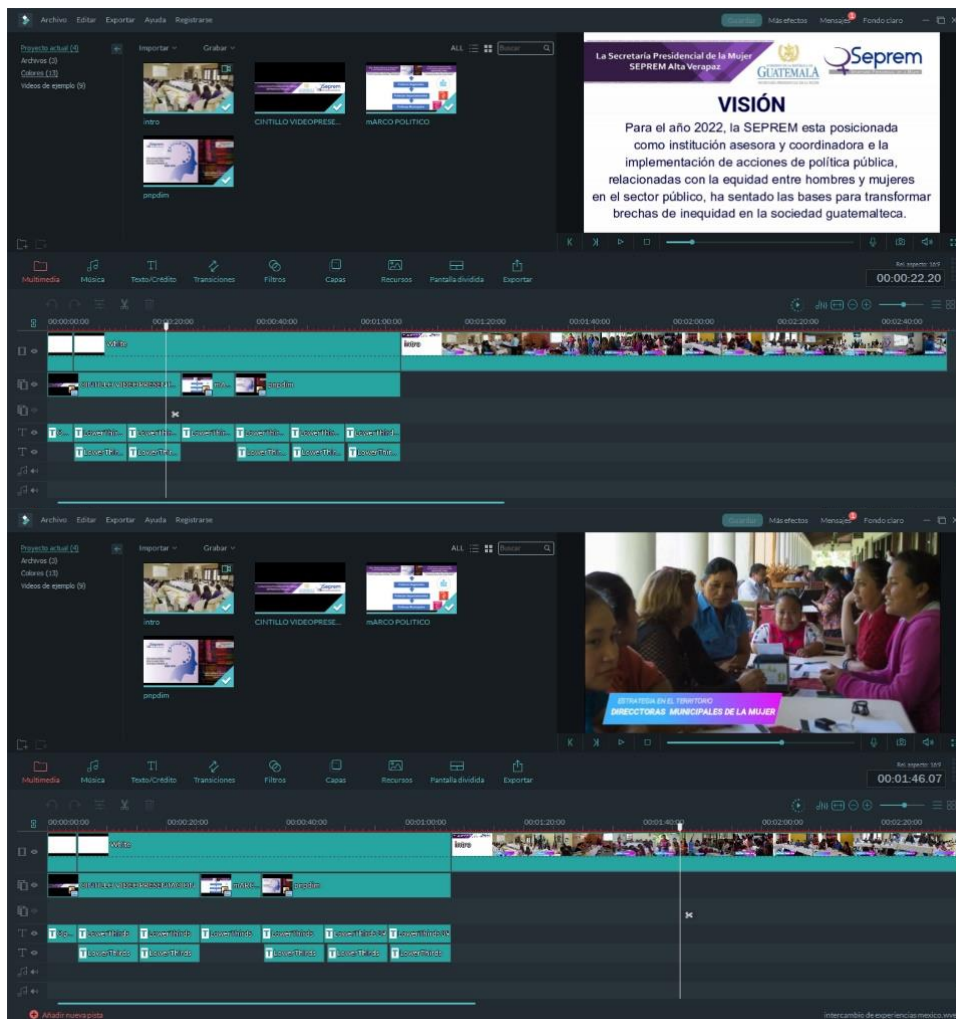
Archivo Editar Exportar Ayuda Registrarse

Guardar Más efectos Mensajes Fondo claro

Proyecto actual (4)
Archivos (3)
Colores (13)
Videos de ejemplo (9)

Importar Grabar

ALL

Buscar

intro

CINTILLO VIDEOPRESE...

mARCO POLITICO

pnpdim

La Secretaría Presidencial de la Mujer SEPREM Alta Verapaz

GUATEMALA

Seprem

VISIÓN

Para el año 2022, la SEPREM esta posicionada como institución asesora y coordinadora e la implementación de acciones de política pública, relacionadas con la equidad entre hombres y mujeres en el sector público, ha sentado las bases para transformar brechas de inequidad en la sociedad guatemalteca.

Multimedia Música Texto/Crédito Transiciones Filtros Capas Recursos Pantalla dividida Exportar

Rel. aspecto: 16:9
00:00:22.20

00:00:00:00 00:00:20:00 00:00:40:00 00:01:00:00 00:01:20:00 00:01:40:00 00:02:00:00 00:02:20:00 00:02:40:00

intro

pnpdim

Archivo Editar Exportar Ayuda Registrarse

Guardar Más efectos Mensajes Fondo claro

Proyecto actual (4)
Archivos (3)
Colores (13)
Videos de ejemplo (9)

Importar Grabar

ALL

Buscar

intro

CINTILLO VIDEOPRESE...

mARCO POLITICO

pnpdim

ESTRATEGIA EN EL TERRITORIO
DIRECCTORAS MUNICIPALES DE LA MUJER

Multimedia Música Texto/Crédito Transiciones Filtros Capas Recursos Pantalla dividida Exportar

Rel. aspecto: 16:9
00:01:46.07

00:00:00:00 00:00:20:00 00:00:40:00 00:01:00:00 00:01:20:00 00:01:40:00 00:02:00:00 00:02:20:00

intro

pnpdim

Añadir nueva pista

intercambio de experiencias mexico.wve